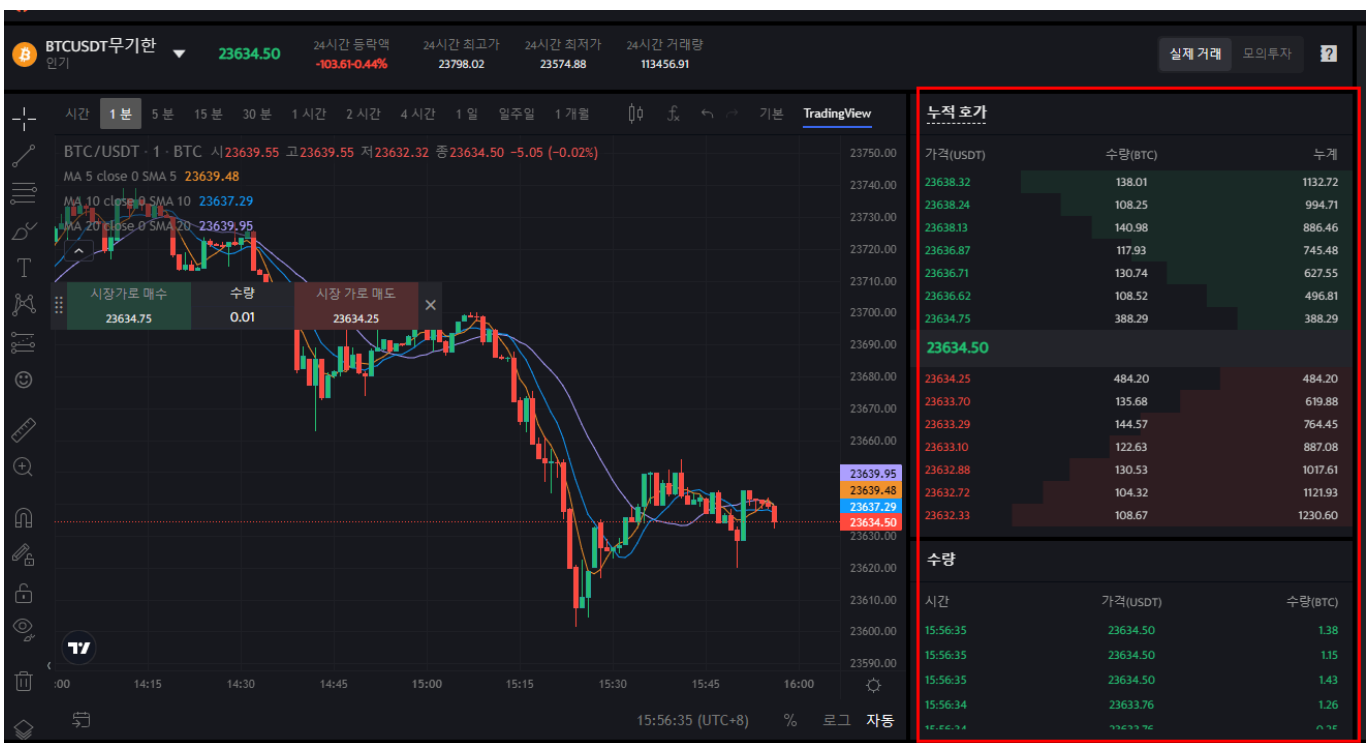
BTCUSDT무기한
인기
23634.50
24시간 등락액
-103.61-0.44%
24시간 최고가
23798.02
24시간 최저가
23574.88
24시간 거래량
113456.91
실제 거래
모의투자

시간 1 분 5 분 15 분 30 분 1 시간 2 시간 4 시간 1 일 일주일 1 개월 기본 TradingView

BTC/USDT · 1 · BTC 시23639.55 고23639.55 저23632.32 종23634.50 -5.05 (-0.02%)
MA 5 close 0 SMA 5 23639.48
MA 10 close 0 SMA 10 23637.29
MA 20 close 0 SMA 20 23639.95

시장가로 매수 23634.75
수량 0.01
시장 가로 매도 23634.25

23750.00
23740.00
23730.00
23720.00
23710.00
23700.00
23690.00
23680.00
23670.00
23660.00
23639.95
23639.48
23637.29
23634.50
23630.00
23620.00
23610.00
23600.00
23590.00

:00 14:15 14:30 14:45 15:00 15:15 15:30 15:45 16:00
15:56:35 (UTC+8) % 로그 자동

누적 호가

| 가격(USDT) | 수량(BTC) | 누계 |
|---|---|---|
| 23638.32 | 138.01 | 1132.72 |
| 23638.24 | 108.25 | 994.71 |
| 23638.13 | 140.98 | 886.46 |
| 23636.87 | 117.93 | 745.48 |
| 23636.71 | 130.74 | 627.55 |
| 23636.62 | 108.52 | 496.81 |
| 23634.75 | 388.29 | 388.29 |

23634.50

| | | |
|---|---|---|
| 23634.25 | 484.20 | 484.20 |
| 23633.70 | 135.68 | 619.88 |
| 23633.29 | 144.57 | 764.45 |
| 23633.10 | 122.63 | 887.08 |
| 23632.88 | 130.53 | 1017.61 |
| 23632.72 | 104.32 | 1121.93 |
| 23632.33 | 108.67 | 1230.60 |

수량

| 시간 | 가격(USDT) | 수량(BTC) |
|---|---|---|
| 15:56:35 | 23634.50 | 1.38 |
| 15:56:35 | 23634.50 | 1.15 |
| 15:56:35 | 23634.50 | 1.43 |
| 15:56:34 | 23633.76 | 1.26 |
| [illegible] | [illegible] | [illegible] |